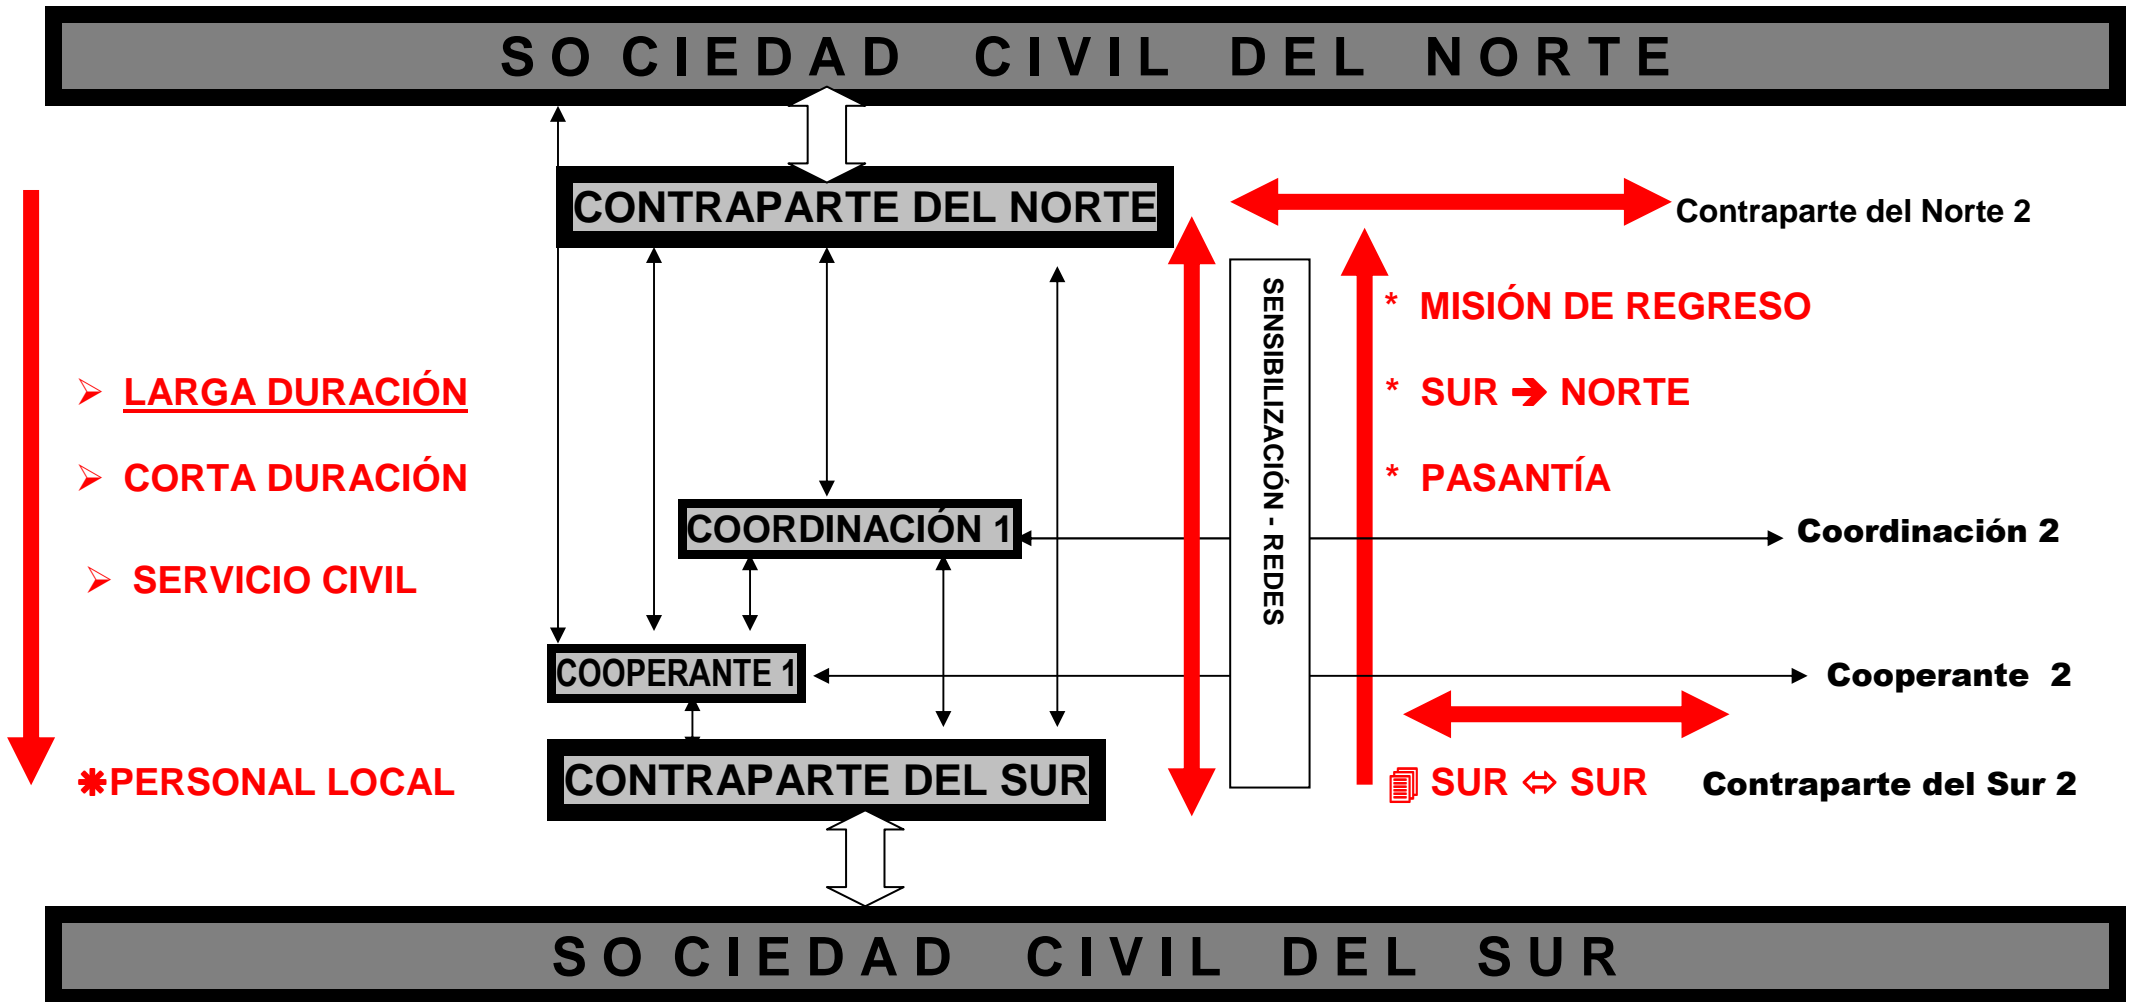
SO CIEDAD CIVIL DEL NORTE

CONTRAPARTE DEL NORTE

Contraparte del Norte 2

➢ LARGA DURACIÓN

➢ CORTA DURACIÓN

➢ SERVICIO CIVIL

SENSIBILIZACIÓN - REDES

* MISIÓN DE REGRESO

* SUR ➔ NORTE

* PASANTÍA

COORDINACIÓN 1

Coordinación 2

COOPERANTE 1

Cooperante 2

✱PERSONAL LOCAL

CONTRAPARTE DEL SUR

SUR ⇔ SUR

Contraparte del Sur 2

SO CIEDAD CIVIL DEL SUR